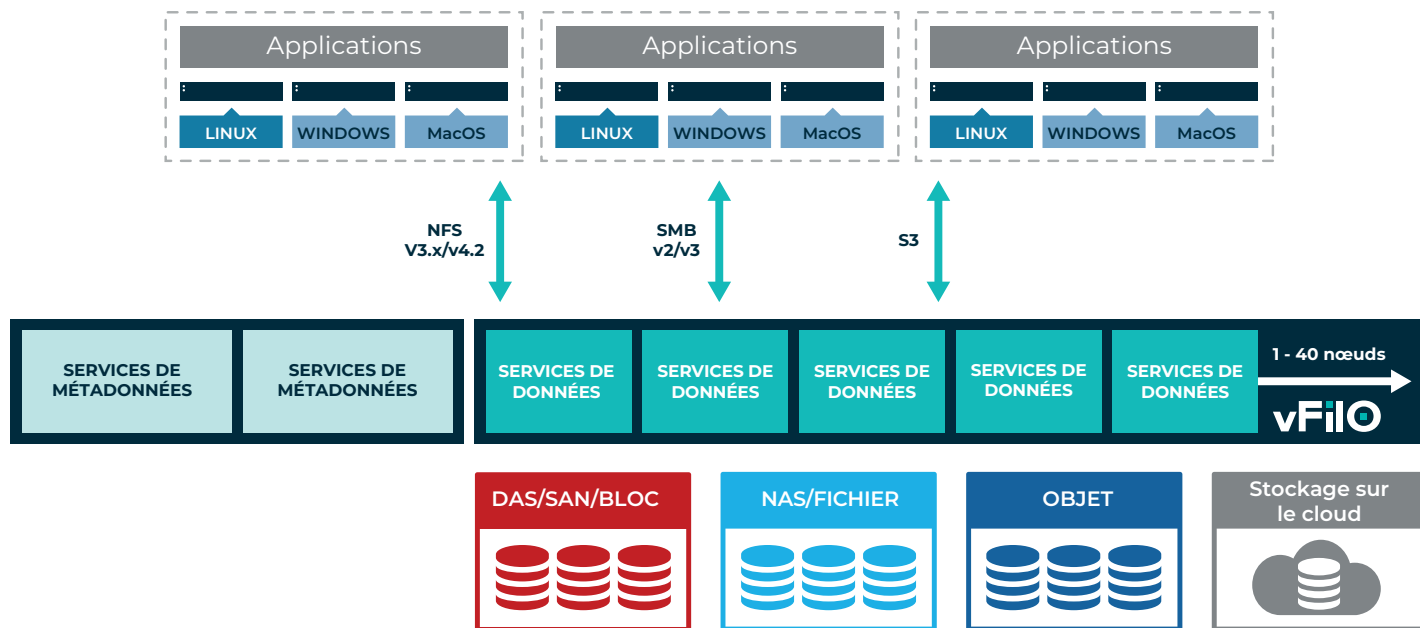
Applications

LINUX WINDOWS MacOS

Applications

LINUX WINDOWS MacOS

Applications

LINUX WINDOWS MacOS

NFS V3.x/v4.2

SMB v2/v3

S3

SERVICES DE MÉTADONNÉES

SERVICES DE MÉTADONNÉES

SERVICES DE DONNÉES

SERVICES DE DONNÉES

SERVICES DE DONNÉES

SERVICES DE DONNÉES

SERVICES DE DONNÉES

1 - 40 nœuds

vFilO

DAS/SAN/BLOC

NAS/FICHIER

OBJET

Stockage sur le cloud